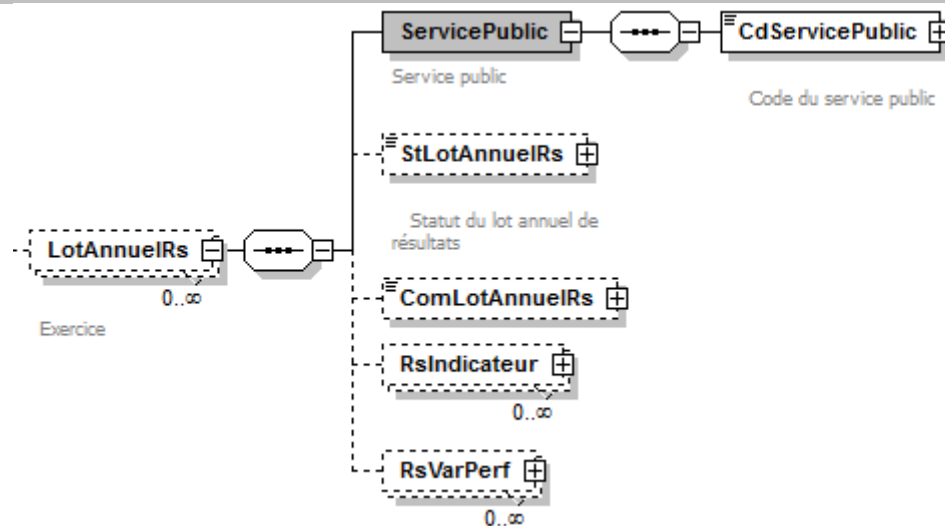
ServicePublic

Service public

CdServicePublic

Code du service public

StLotAnnuelRs

Statut du lot annuel de résultats

LotAnnuelRs

0..∞

Exercice

ComLotAnnuelRs

RsIndicateur

0..∞

RsVarPerf

0..∞